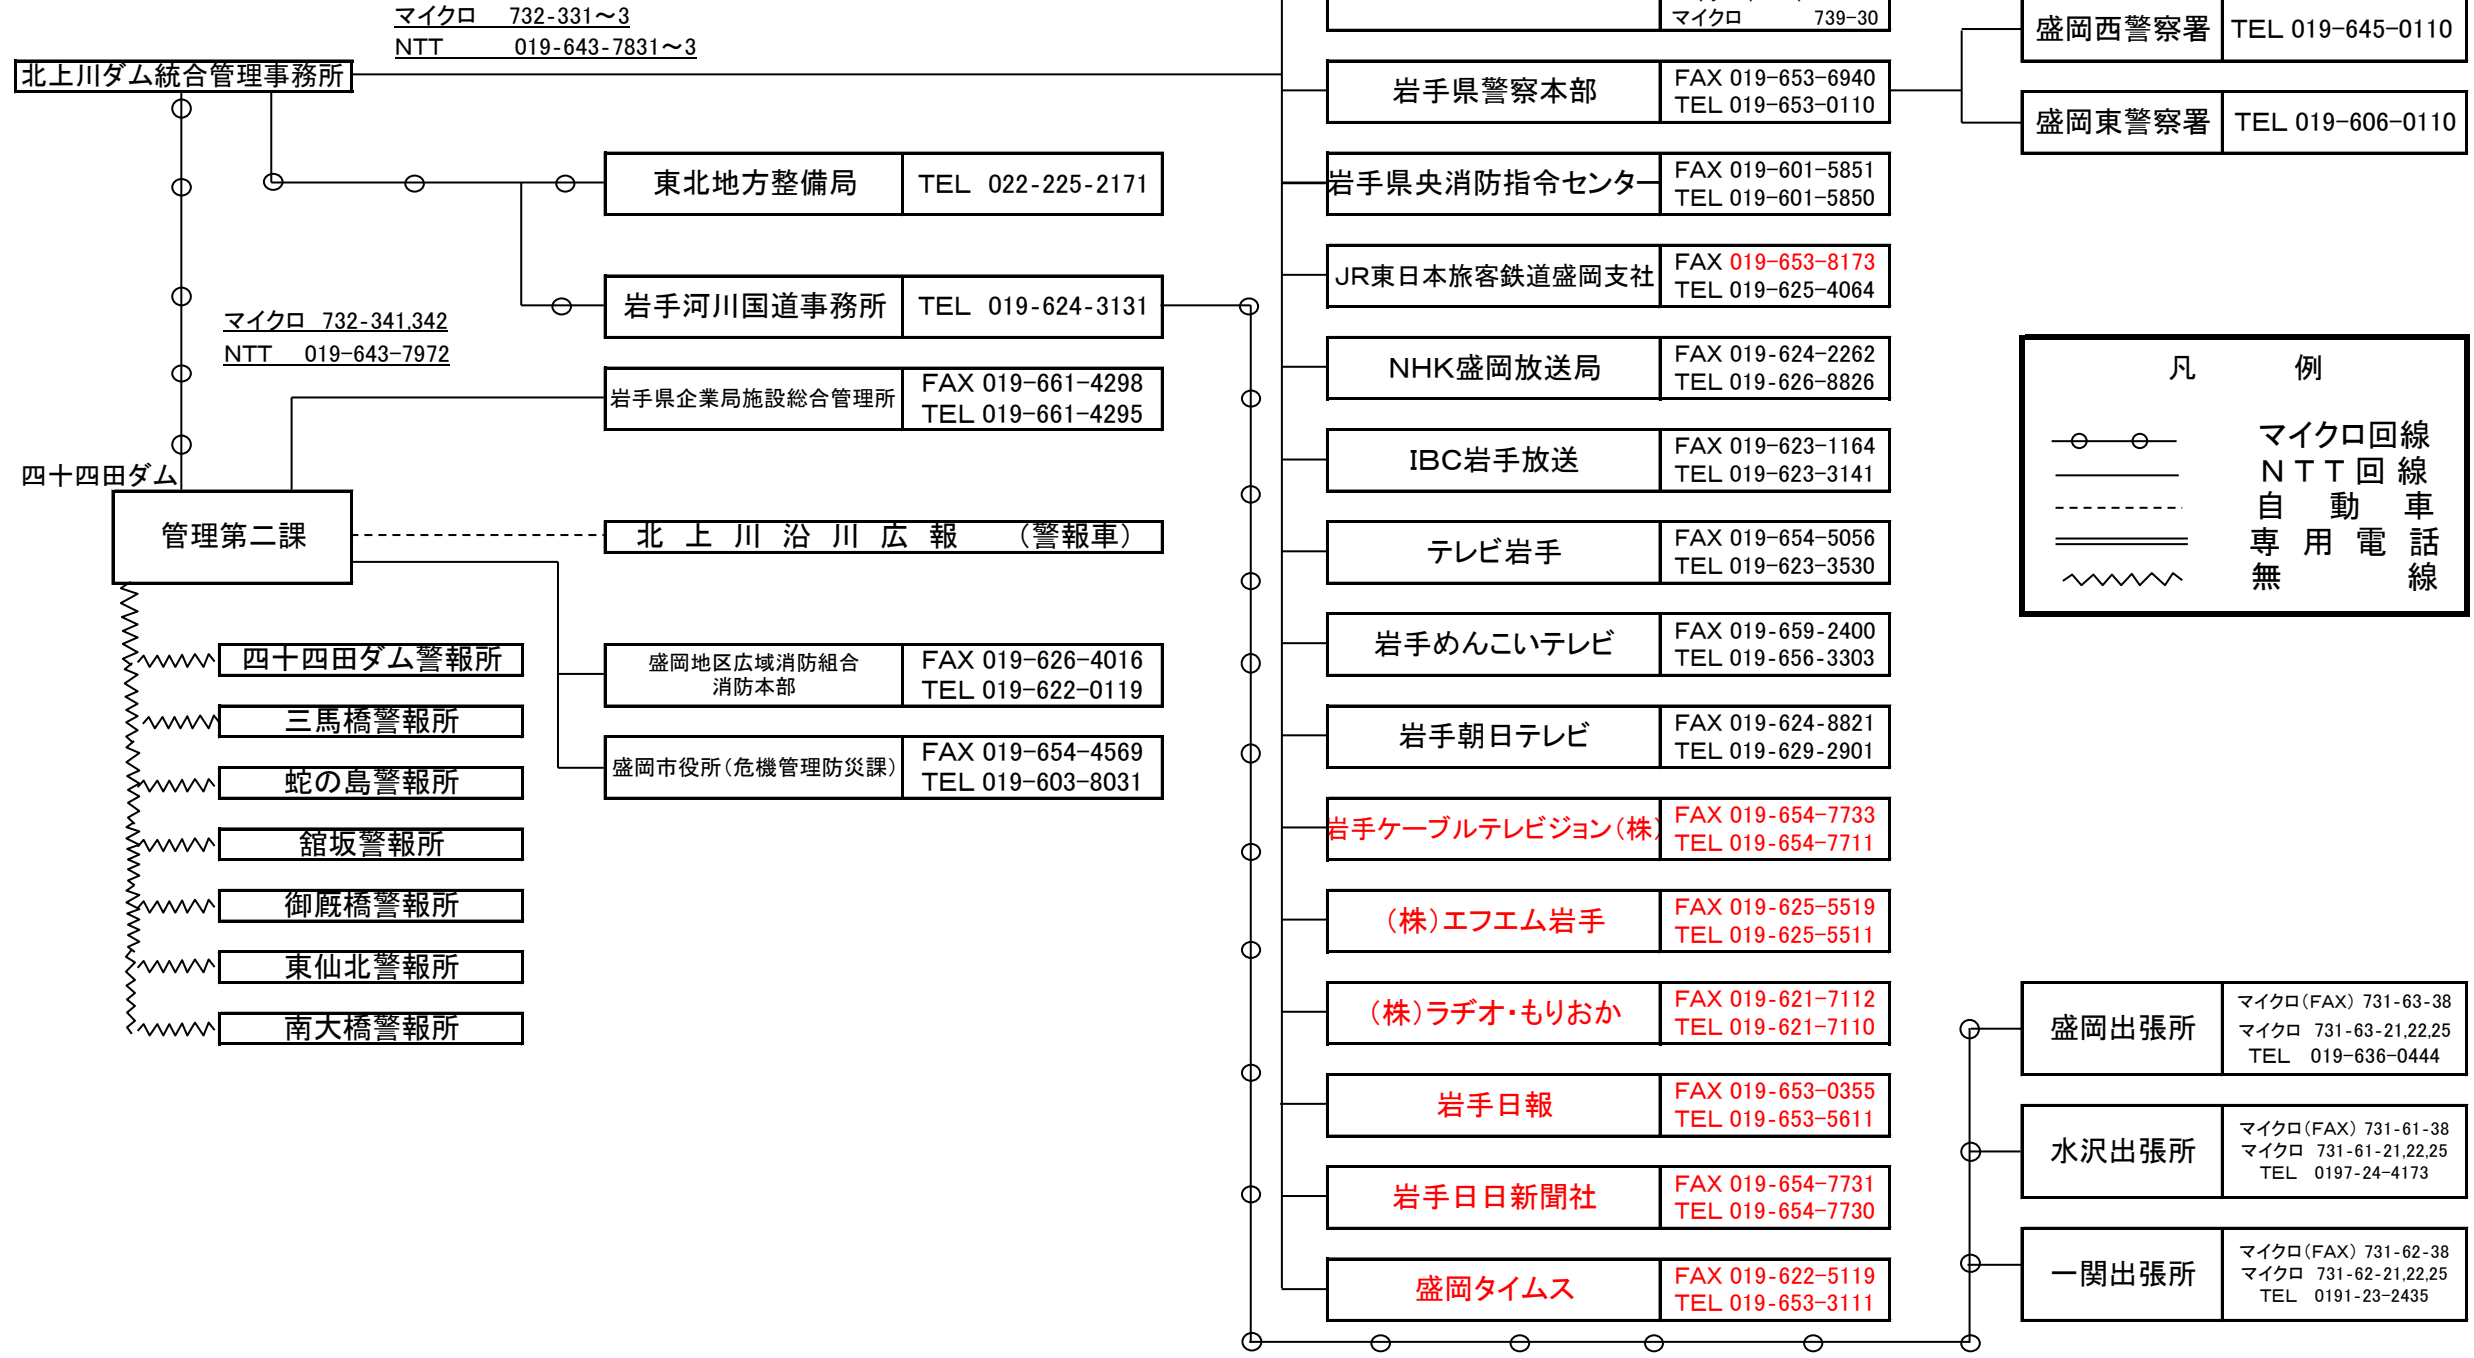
マイクロ　732-331～3
NTT　019-643-7831～3

北上川ダム統合管理事務所

マイクロ　739-30

| 岩手県警察本部 | FAX 019-653-6940 TEL 019-653-0110 |
|---|---|

| 盛岡西警察署 | TEL 019-645-0110 |
|---|---|
| 盛岡東警察署 | TEL 019-606-0110 |

| 東北地方整備局 | TEL 022-225-2171 |
|---|---|
| 岩手河川国道事務所 | TEL 019-624-3131 |

マイクロ　732-341,342
NTT　019-643-7972

| 岩手県企業局施設総合管理所 | FAX 019-661-4298 TEL 019-661-4295 |
|---|---|

四十四田ダム

管理第二課

北　上　川　沿　川　広　報　（警報車）

| 岩手県央消防指令センター | FAX 019-601-5851 TEL 019-601-5850 |
|---|---|
| JR東日本旅客鉄道盛岡支社 | FAX 019-653-8173 TEL 019-625-4064 |
| NHK盛岡放送局 | FAX 019-624-2262 TEL 019-626-8826 |
| IBC岩手放送 | FAX 019-623-1164 TEL 019-623-3141 |
| テレビ岩手 | FAX 019-654-5056 TEL 019-623-3530 |
| 岩手めんこいテレビ | FAX 019-659-2400 TEL 019-656-3303 |
| 岩手朝日テレビ | FAX 019-624-8821 TEL 019-629-2901 |
| 岩手ケーブルテレビジョン(株) | FAX 019-654-7733 TEL 019-654-7711 |
| (株)エフエム岩手 | FAX 019-625-5519 TEL 019-625-5511 |
| (株)ラヂオ・もりおか | FAX 019-621-7112 TEL 019-621-7110 |
| 岩手日報 | FAX 019-653-0355 TEL 019-653-5611 |
| 岩手日日新聞社 | FAX 019-654-7731 TEL 019-654-7730 |
| 盛岡タイムス | FAX 019-622-5119 TEL 019-653-3111 |

凡　例
マイクロ回線
ＮＴＴ回線
自　動　車
専　用　電　話
無　線

四十四田ダム警報所
三馬橋警報所
蛇の島警報所
舘坂警報所
御厩橋警報所
東仙北警報所
南大橋警報所

| 盛岡地区広域消防組合消防本部 | FAX 019-626-4016 TEL 019-622-0119 |
|---|---|
| 盛岡市役所(危機管理防災課) | FAX 019-654-4569 TEL 019-603-8031 |

| 盛岡出張所 | マイクロ(FAX) 731-63-38 マイクロ 731-63-21,22,25 TEL 019-636-0444 |
|---|---|
| 水沢出張所 | マイクロ(FAX) 731-61-38 マイクロ 731-61-21,22,25 TEL 0197-24-4173 |
| 一関出張所 | マイクロ(FAX) 731-62-38 マイクロ 731-62-21,22,25 TEL 0191-23-2435 |